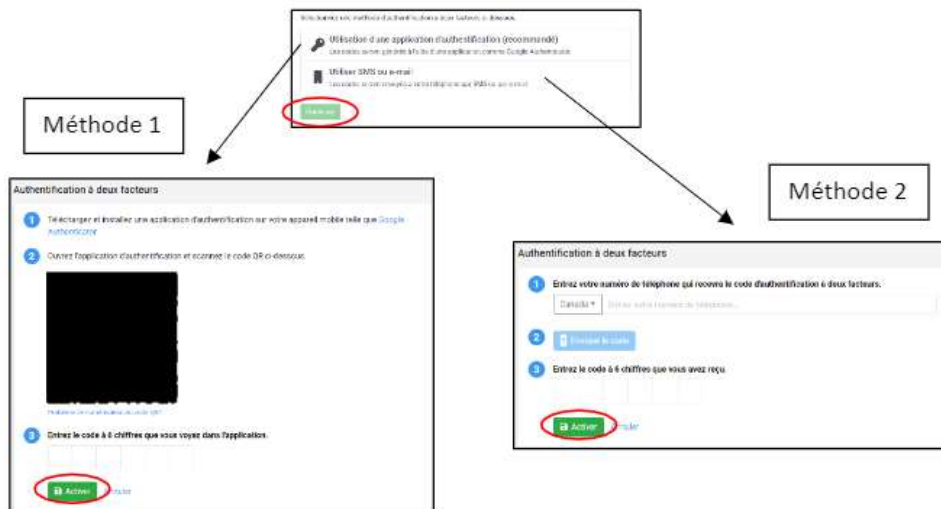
Sélectionnez une méthode d'authentification à deux facteurs ci-dessous.

Utilisation d'une application d'authentification (recommandé)
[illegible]

Utiliser SMS ou e-mail
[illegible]

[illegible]

Méthode 1

Authentification à deux facteurs

1 Télécharger et installez une application d'authentification sur votre appareil mobile telle que Google Authenticator

2 Ouvrez l'application d'authentification et scannez le code QR ci-dessous.

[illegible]

3 Entrez le code à 6 chiffres que vous voyez dans l'application.

Activer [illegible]

Méthode 2

Authentification à deux facteurs

1 Entrez votre numéro de téléphone qui recevra le code d'authentification à deux facteurs.

Canada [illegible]

2 Envoyer le code

3 Entrez le code à 6 chiffres que vous avez reçu.

Activer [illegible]